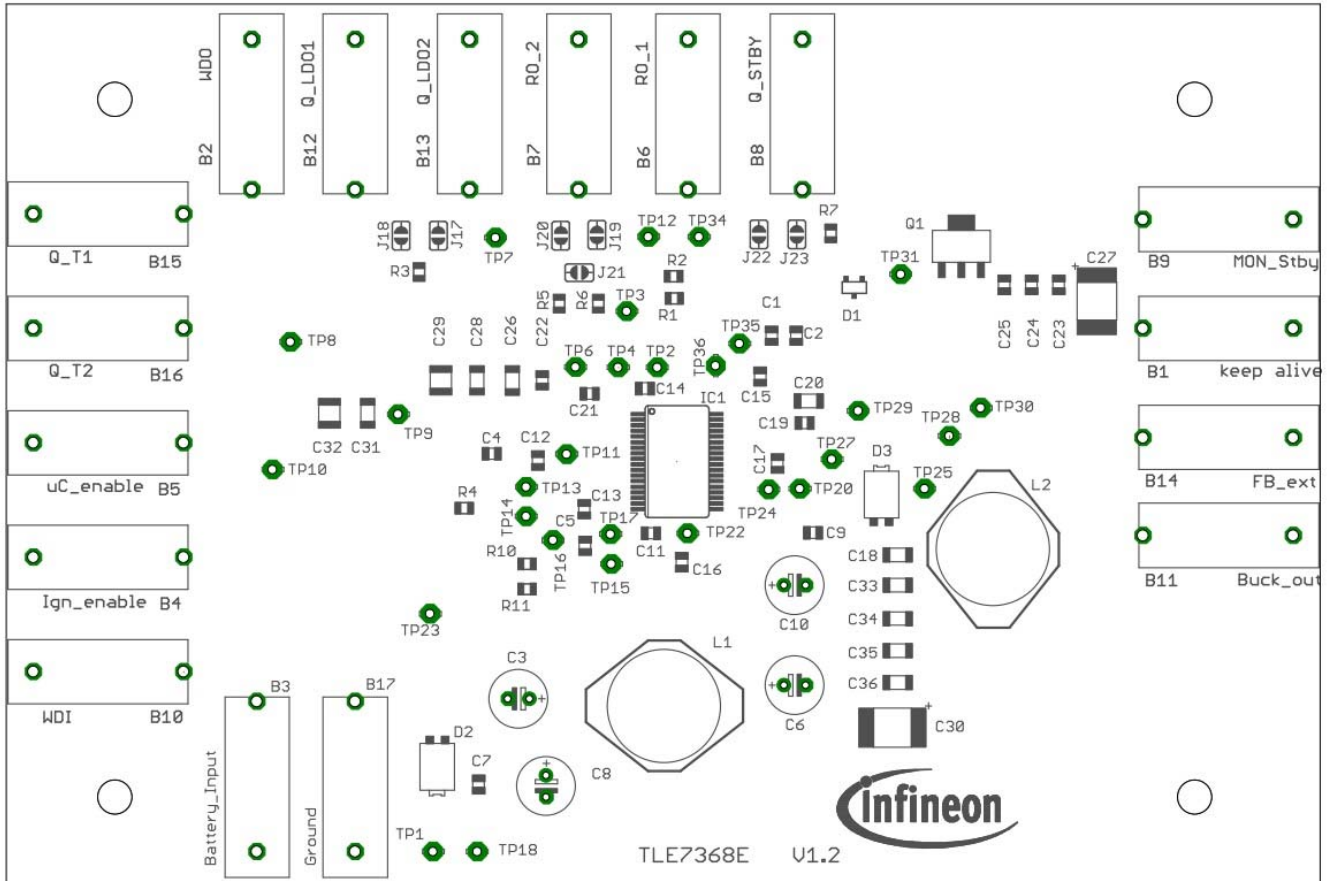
WDO
B2
Q_LDO1
B12
Q_LDO2
B13
RO_2
B7
RO_1
B6
Q_STBY
B8

Q_T1 B15
Q_T2 B16
uC_enable B5
Ign_enable B4
WDI B10

B9 MON_Stby
B1 keep alive
B14 FB_ext
B11 Buck_out

J18 J17 TP7 J20 J19 TP12 TP34 J22 J23 R7 Q1
R3 J21 R2 TP31 C27
R5 R6 TP3 R1 D1
C1
C29 C28 C26 C22 TP35 C2 C25 C24 C23
TP8 TP6 TP4 TP2 TP36
C14 C15 C20
C21 IC1
C32 C31 TP9 C19 TP29 TP28 TP30
C4 C12 TP11 TP27 D3
TP10 C17
TP13 C13 TP24 TP20 TP25 L2
R4 TP14 C5 TP17
C11 TP22 C9
R10 TP16
C16 C18
R11 TP15
C33
C10
TP23 C34
L1
C3
C35
C36
C6 C30
B3 B17
Battery_Input Ground
D2
C7 C8
TP1 TP18
infineon
TLE7368E V1.2